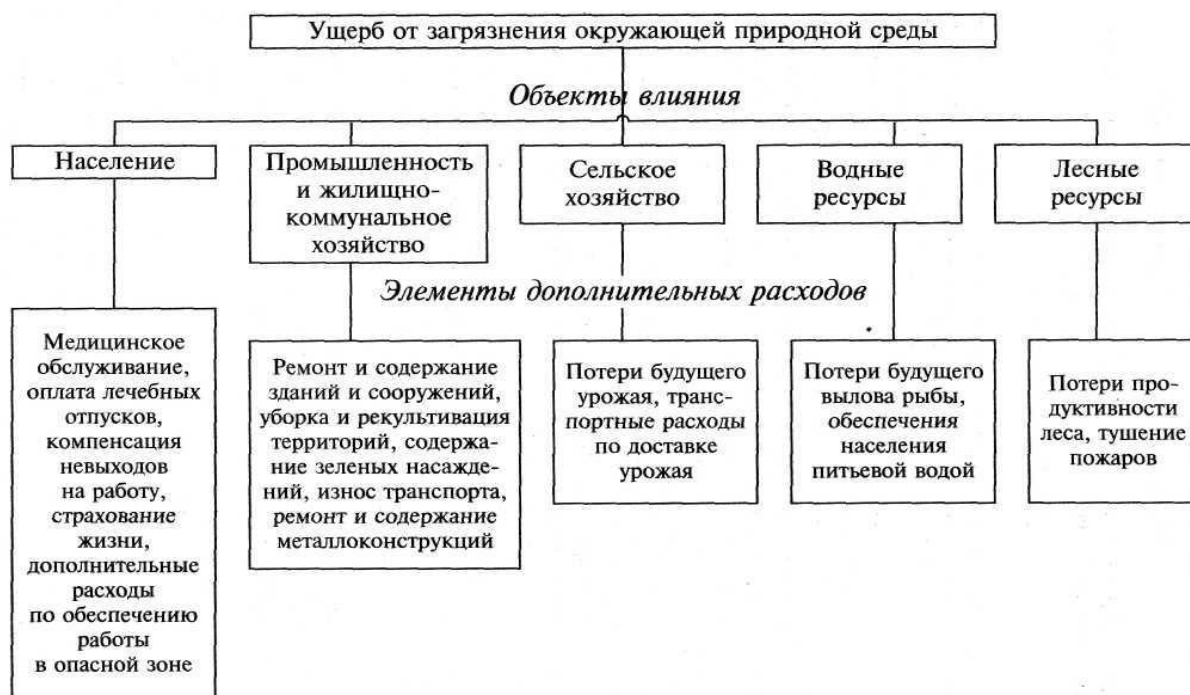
Ущерб от загрязнения окружающей природной среды

Объекты влияния

Население

Промышленность и жилищно-коммунальное хозяйство

Сельское хозяйство

Водные ресурсы

Лесные ресурсы

Элементы дополнительных расходов

Медицинское обслуживание, оплата лечебных отпусков, компенсация невыходов на работу, страхование жизни, дополнительные расходы по обеспечению работы в опасной зоне

Ремонт и содержание зданий и сооружений, уборка и рекультивация территорий, содержание зеленых насаждений, износ транспорта, ремонт и содержание металлоконструкций

Потери будущего урожая, транспортные расходы по доставке урожая

Потери будущего вылова рыбы, обеспечения населения питьевой водой

Потери продуктивности леса, тушение пожаров